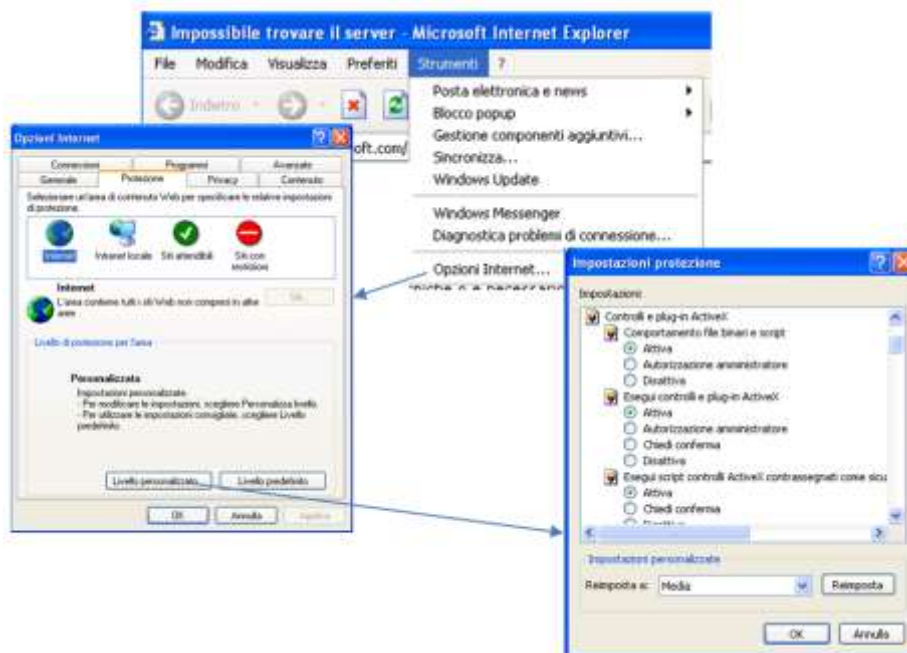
Impossibile trovare il server - Microsoft Internet Explorer

File Modifica Visualizza Preferiti Strumenti ?

Indietro

oft.com/

Posta elettronica e news
Blocco popup
Gestione componenti aggiuntivi...
Sincronizza...
Windows Update
Windows Messenger
Diagnostica problemi di connessione...
Opzioni Internet...

Opzioni Internet

Connessioni Programmi Avanzate
Generale Protezione Privacy Contenuto

Selezionare un'area di contenuto Web per specificare le relative impostazioni di protezione.

Internet Intranet locale Siti attendibili Siti con restrizioni

Internet
L'area contiene tutti i siti Web non compresi in altre aree

Siti

Livello di protezione per l'area

Personalizzata
Impostazioni personalizzate.
- Per modificare le impostazioni, scegliere Personalizza livello.
- Per utilizzare le impostazioni consigliate, scegliere Livello predefinito.

Livello personalizzato... Livello predefinito

OK Annulla Applica

Impostazioni protezione

Impostazioni

Controlli e plug-in ActiveX
Comportamento file binari e script
Attiva
Autorizzazione amministratore
Disattiva
Esegui controlli e plug-in ActiveX
Attiva
Autorizzazione amministratore
Chiedi conferma
Disattiva
Esegui script controlli ActiveX contrassegnati come sicu
Attiva
Chiedi conferma
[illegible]

Impostazioni personalizzate

Reimposta a: Media Reimposta

OK Annulla